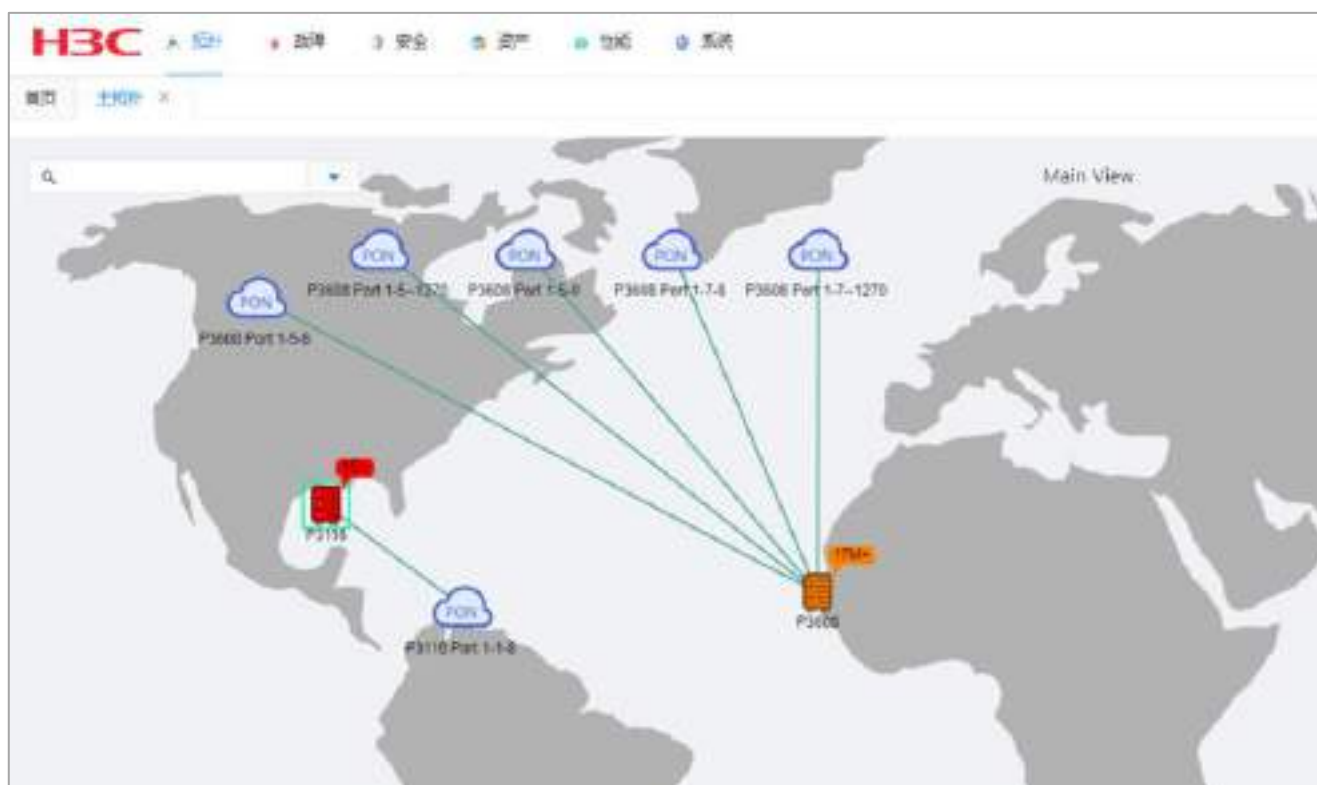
H3C 拓扑 故障 安全 资产 性能 系统

首页 主拓扑 ×

Main View

PON
P3608 Port 1-5--1270

PON
P3608 Port 1-5-8

PON
P3608 Port 1-7-8

PON
P3608 Port 1-7--1270

PON
P3608 Port 1-5-8

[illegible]
P3110

PON
P3110 Port 1-1-8

175M+
P3608